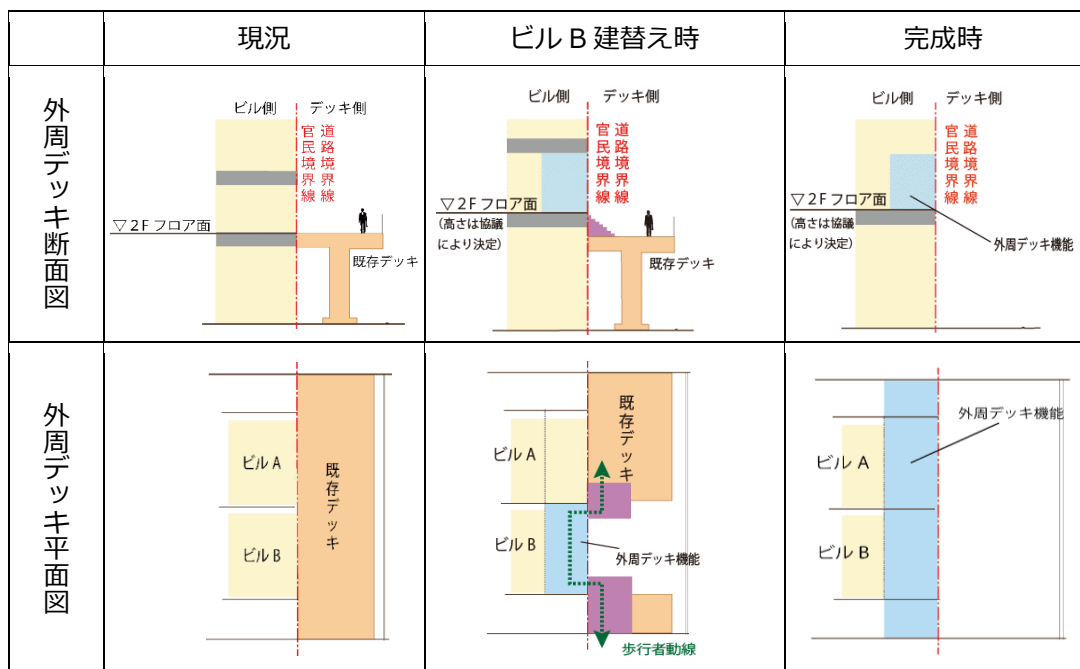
| | 現況 | ビル B 建替え時 | 完成時 |
|---|---|---|---|
| 外周デッキ断面図 | ビル側 デッキ側 官民境界線 道路境界線 ▽2F フロア面 既存デッキ | ビル側 デッキ側 官民境界線 道路境界線 ▽2F フロア面 (高さは協議により決定) 既存デッキ | ビル側 デッキ側 官民境界線 道路境界線 ▽2F フロア面 (高さは協議により決定) 外周デッキ機能 |
| 外周デッキ平面図 | ビル A ビル B 既存デッキ | ビル A ビル B 既存デッキ 外周デッキ機能 歩行者動線 | 外周デッキ機能 ビル A ビル B |